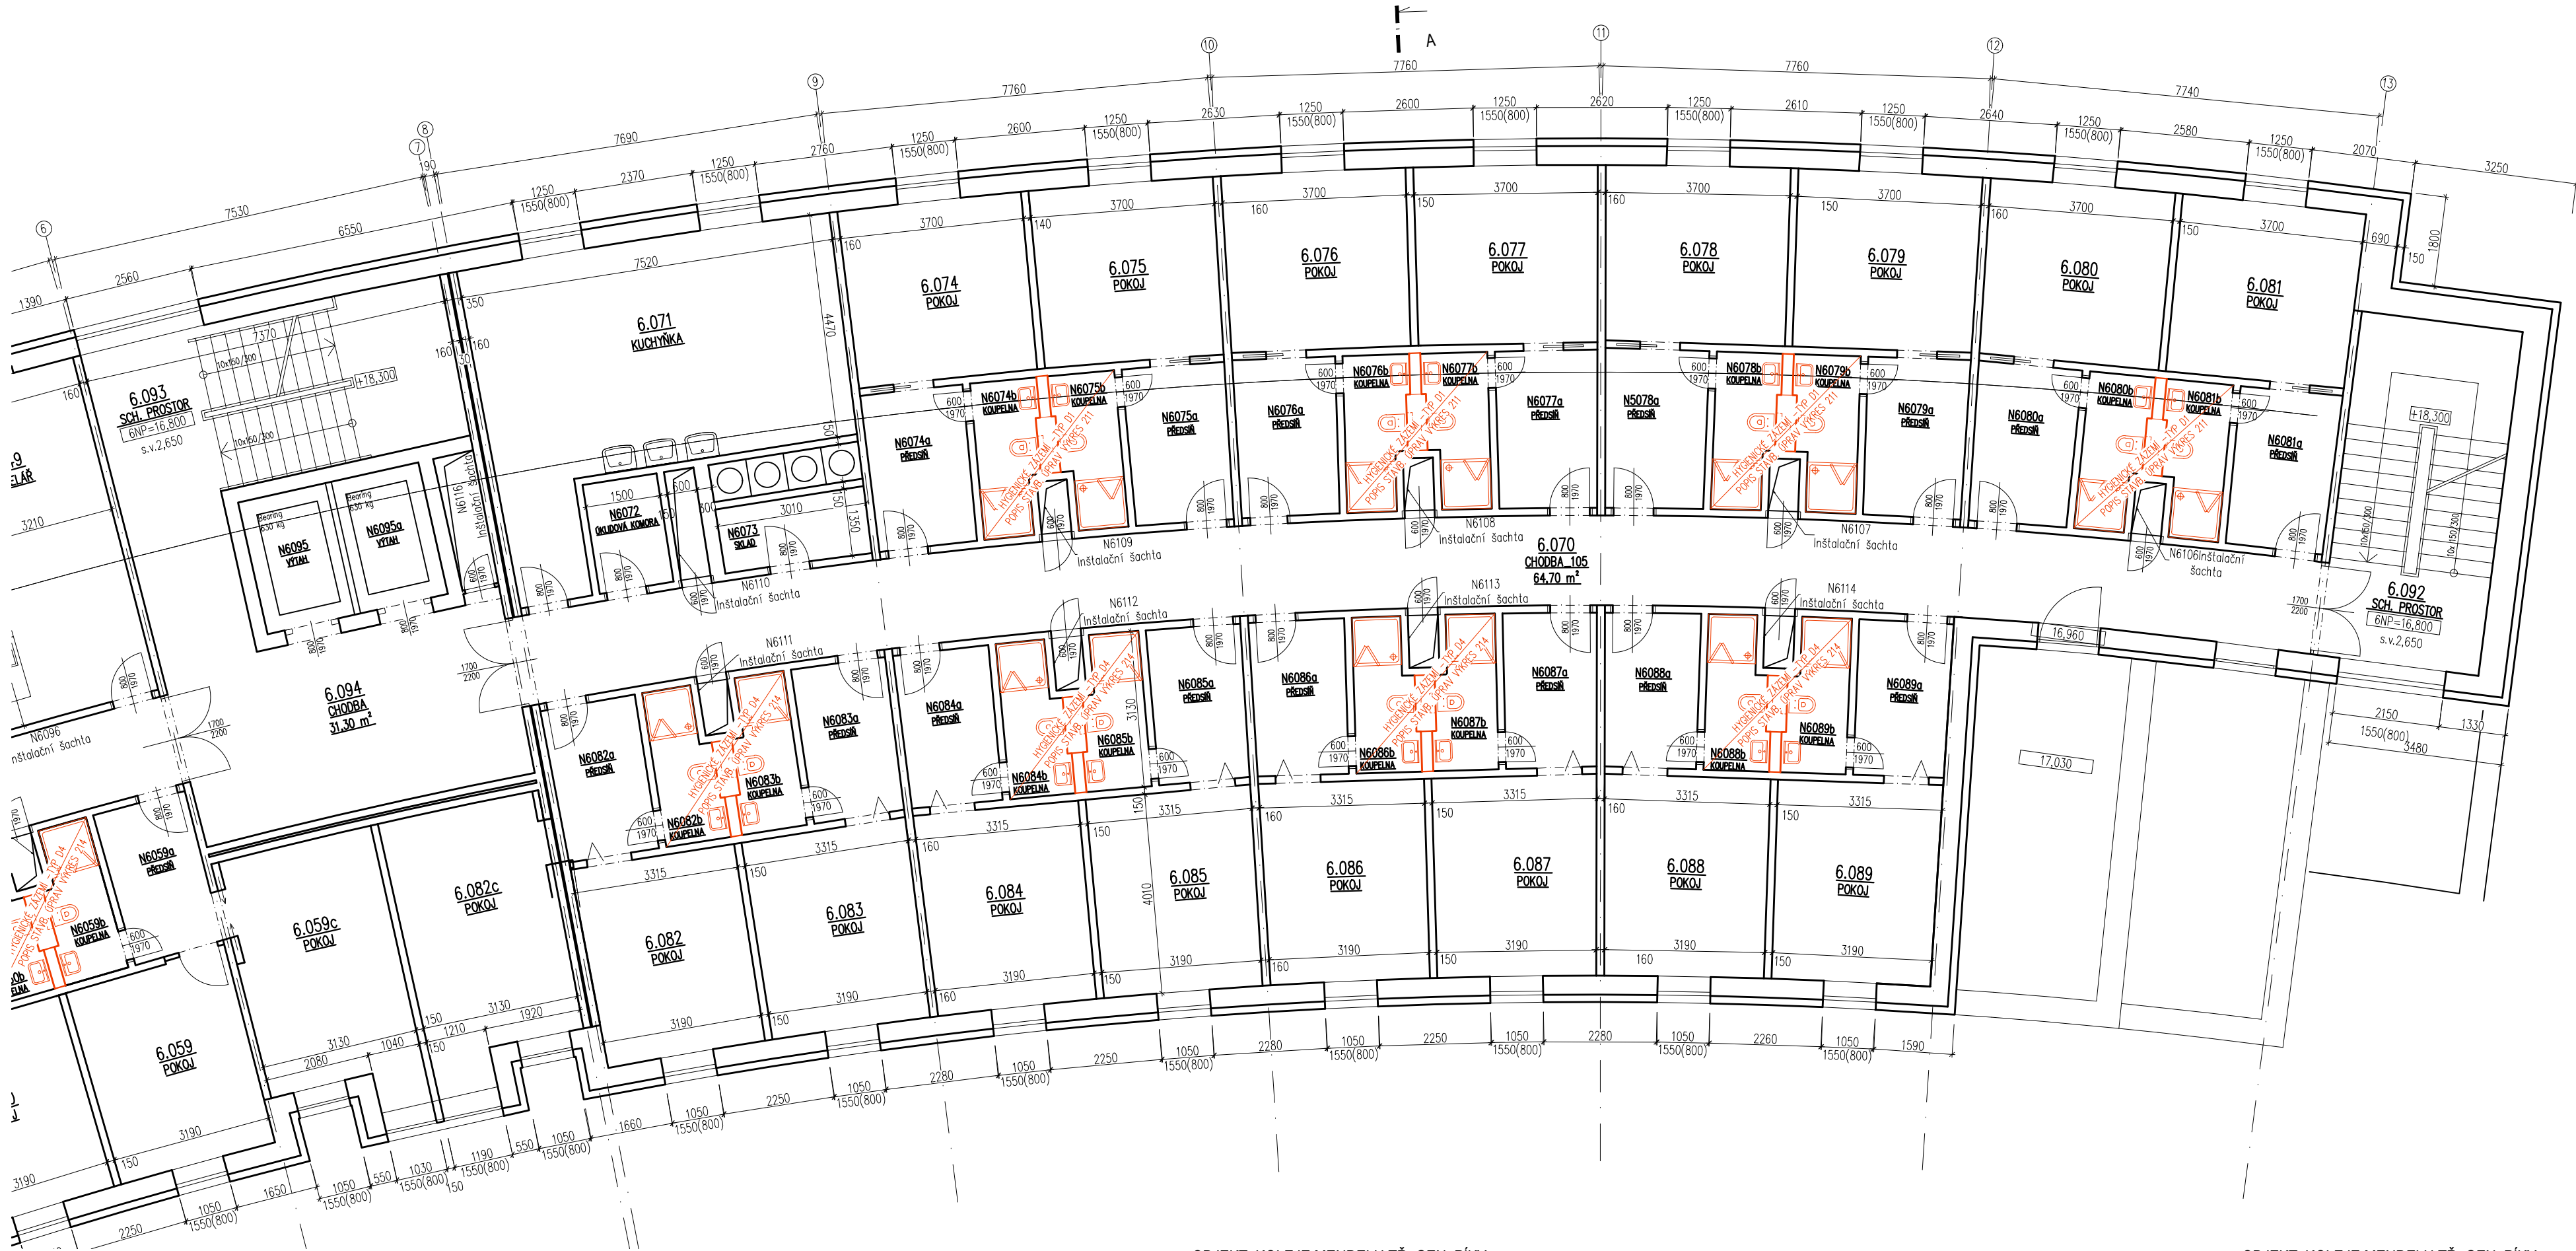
A

⑥ ⑦ ⑧ ⑨ ⑩ ⑪ ⑫ ⑬

7530 7690 7760 7760 7760 7740

1390 2560 6550 190 1250 1550(800) 2370 1250 1550(800) 2760 1250 1550(800) 2600 1250 1550(800) 2630 1250 1550(800) 2600 1250 1550(800) 2620 1250 1550(800) 2610 1250 1550(800) 2640 1250 1550(800) 2580 1250 1550(800) 2070 3250

7520 3700 3700 3700 3700 3700 3700 3700 3700 690 1800 150

6.093
SCH. PROSTOR
6NP=16,800
s.v.2,650

6.071
KUCHYŇKA

6.074
POKOJ

6.075
POKOJ

6.076
POKOJ

6.077
POKOJ

6.078
POKOJ

6.079
POKOJ

6.080
POKOJ

6.081
POKOJ

+18,300

N6095
VÝTAH

N6095a
VÝTAH

N6072
ÚKLIDOVÁ KOMORA

N6073
SKLAD

N6116
Instalační šachta

N6074a
PŘEDSÍŇ

N6074b
KOUPELNA

N6075b
KOUPELNA

N6075a
PŘEDSÍŇ

N6076a
PŘEDSÍŇ

N6076b
KOUPELNA

N6077b
KOUPELNA

N6077a
PŘEDSÍŇ

N5078a
PŘEDSÍŇ

N6078b
KOUPELNA

N6079b
KOUPELNA

N6079a
PŘEDSÍŇ

N6080a
PŘEDSÍŇ

N6080b
KOUPELNA

N6081b
KOUPELNA

N6081a
PŘEDSÍŇ

HYGIENICKÉ ZÁZEMÍ - TYP D1
POPIS STAV. ÚPRAV VÝKRES 211

N6109
Inštalační šachta

N6110
Inštalační šachta

N6108
Inštalační šachta

N6107
Inštalační šachta

N6106 Inštalační šachta

6.070
CHODBA 105
64,70 m²

6.092
SCH. PROSTOR
6NP=16,800
s.v.2,650

+18,300

6.094
CHODBA
31,30 m²

N6096
Inštalační šachta

N6111
Inštalační šachta

N6112
Inštalační šachta

N6113
Inštalační šachta

N6114
Inštalační šachta

16,960

17,030

N6059a
PŘEDSÍŇ

N6059b
KOUPELNA

N6082a
PŘEDSÍŇ

N6082b
KOUPELNA

N6083b
KOUPELNA

N6083a
PŘEDSÍŇ

N6084a
PŘEDSÍŇ

N6084b
KOUPELNA

N6085b
KOUPELNA

N6085a
PŘEDSÍŇ

N6086a
PŘEDSÍŇ

N6086b
KOUPELNA

N6087b
KOUPELNA

N6087a
PŘEDSÍŇ

N6088a
PŘEDSÍŇ

N6088b
KOUPELNA

N6089b
KOUPELNA

N6089a
PŘEDSÍŇ

HYGIENICKÉ ZÁZEMÍ - TYP D4
POPIS STAV. ÚPRAV VÝKRES 214

6.059c
POKOJ

6.082c
POKOJ

6.059
POKOJ

6.082
POKOJ

6.083
POKOJ

6.084
POKOJ

6.085
POKOJ

6.086
POKOJ

6.087
POKOJ

6.088
POKOJ

6.089
POKOJ

3315 3315 3315 3315 3315 3315 3315 3315
3190 3190 3190 3190 3190 3190 3190 3190 3190 3190
3130 3130 2080 1040 1210 1920 4010 2150 1550(800) 1330 3480

2250 1050 1550(800) 1650 1050 1550(800) 550 1030 1550(800) 1190 1550(800) 550 1050 1550(800) 1660 1050 1550(800) 2250 1050 1550(800) 2280 1050 1550(800) 2250 1050 1550(800) 2280 1050 1550(800) 2250 1050 1550(800) 2280 1050 1550(800) 2260 1050 1550(800) 1590

600 1970 800 1970 1700 2200 150 160